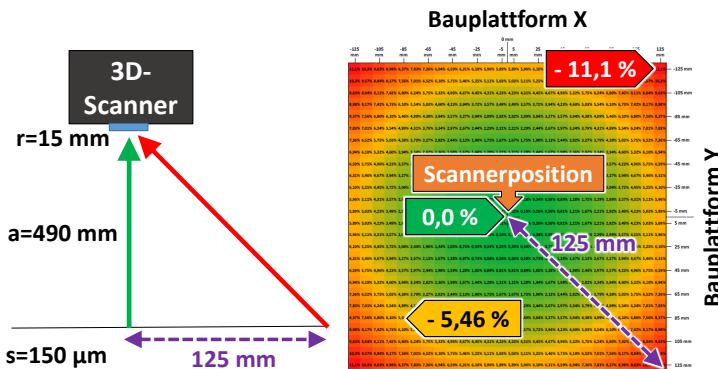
3D-Scanner

r=15 mm

a=490 mm

s=150 µm

125 mm

Bauplattform X

0 mm

-125 mm, -105 mm, -85 mm, -65 mm, -45 mm, -25 mm, -5 mm, 5 mm, 25 mm, 135 mm

- 11,1 %

Scannerposition

0,0 %

125 mm

- 5,46 %

-125 mm
-105 mm
-85 mm
-65 mm
-45 mm
-25 mm
-5 mm
5 mm
25 mm
45 mm
65 mm
85 mm
105 mm
125 mm

Bauplattform Y